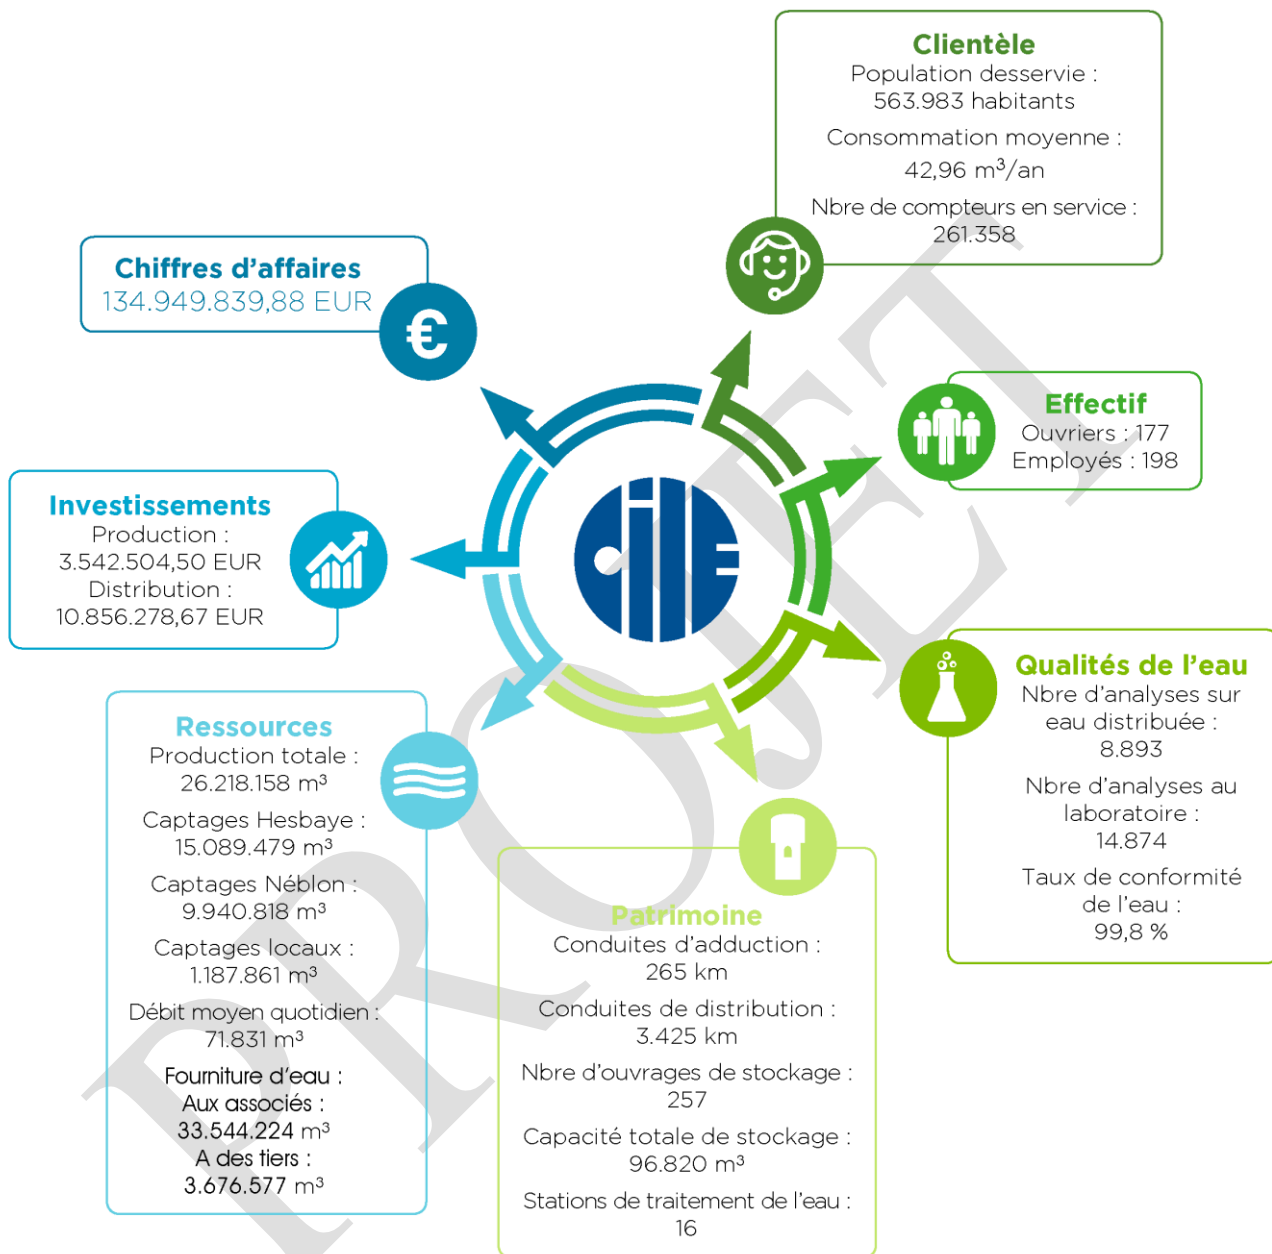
Clientèle
Population desservie : 563.983 habitants
Consommation moyenne : 42,96 m³/an
Nbre de compteurs en service : 261.358

Chiffres d'affaires
134.949.839,88 EUR

Effectif
Ouvriers : 177
Employés : 198

Investissements
Production : 3.542.504,50 EUR
Distribution : 10.856.278,67 EUR

cile

Qualités de l'eau
Nbre d'analyses sur eau distribuée : 8.893
Nbre d'analyses au laboratoire : 14.874
Taux de conformité de l'eau : 99,8 %

Ressources
Production totale : 26.218.158 m³
Captages Hesbaye : 15.089.479 m³
Captages Néblon : 9.940.818 m³
Captages locaux : 1.187.861 m³
Débit moyen quotidien : 71.831 m³
Fourniture d'eau :
Aux associés : 33.544.224 m³
A des tiers : 3.676.577 m³

Patrimoine
Conduites d'adduction : 265 km
Conduites de distribution : 3.425 km
Nbre d'ouvrages de stockage : 257
Capacité totale de stockage : 96.820 m³
Stations de traitement de l'eau : 16

PROJET